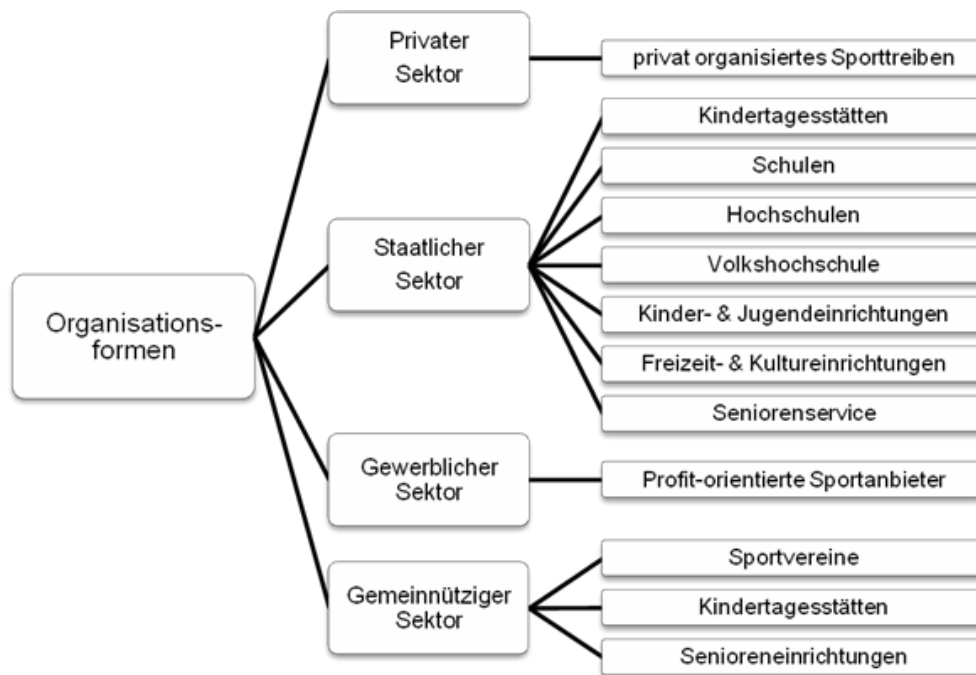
Organisationsformen

Privater Sektor

privat organisiertes Sporttreiben

Staatlicher Sektor

Kindertagesstätten

Schulen

Hochschulen

Volkshochschule

Kinder- & Jugendeinrichtungen

Freizeit- & Kultureinrichtungen

Seniorenservice

Gewerblicher Sektor

Profit-orientierte Sportanbieter

Gemeinnütziger Sektor

Sportvereine

Kindertagesstätten

Senioreneinrichtungen